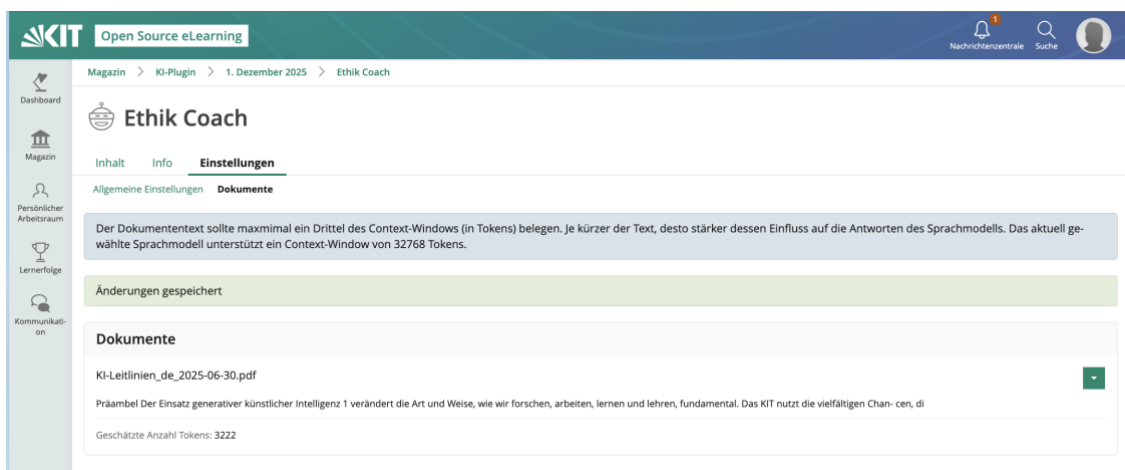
KIT Open Source eLearning

1 Nachrichtenzentrale Suche

Dashboard

Magazin

Persönlicher Arbeitsraum

Lernerfolge

Kommunikation

Magazin > KI-Plugin > 1. Dezember 2025 > Ethik Coach

Ethik Coach

Inhalt Info Einstellungen

Allgemeine Einstellungen Dokumente

Der Dokumententext sollte maxmimal ein Drittel des Context-Windows (in Tokens) belegen. Je kürzer der Text, desto stärker dessen Einfluss auf die Antworten des Sprachmodells. Das aktuell gewählte Sprachmodell unterstützt ein Context-Window von 32768 Tokens.

Änderungen gespeichert

Dokumente

KI-Leitlinien_de_2025-06-30.pdf

Präambel Der Einsatz generativer künstlicher Intelligenz 1 verändert die Art und Weise, wie wir forschen, arbeiten, lernen und lehren, fundamental. Das KIT nutzt die vielfältigen Chan- cen, di

Geschätzte Anzahl Tokens: 3222